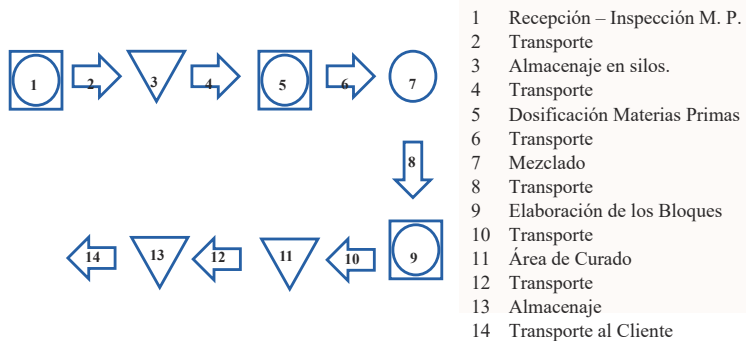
1 2 3 4 5 6 7

8

14 13 12 11 10 9

1 Recepción – Inspección M. P.
2 Transporte
3 Almacenaje en silos.
4 Transporte
5 Dosificación Materias Primas
6 Transporte
7 Mezclado
8 Transporte
9 Elaboración de los Bloques
10 Transporte
11 Área de Curado
12 Transporte
13 Almacenaje
14 Transporte al Cliente